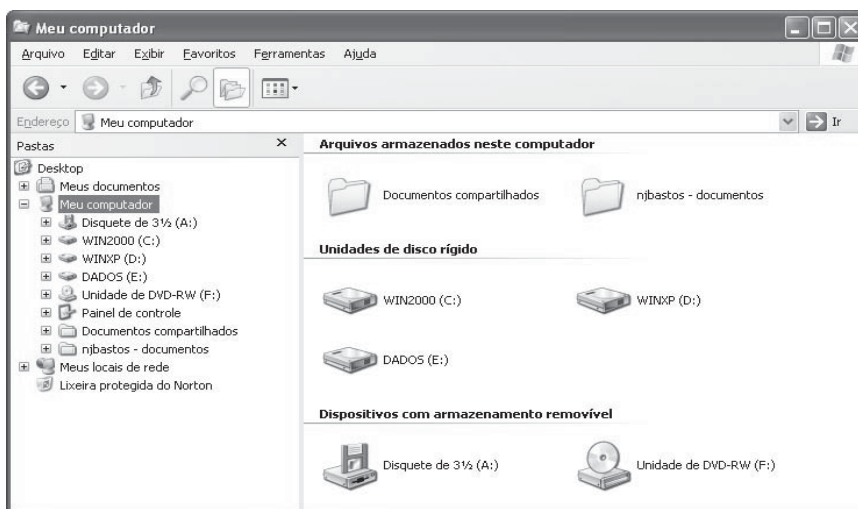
Meu computador

Arquivo Editar Exibir Favoritos Ferramentas Ajuda

Endereço Meu computador

Ir

Pastas ×

Desktop
Meus documentos
Meu computador
Disquete de 3½ (A:)
WIN2000 (C:)
WINXP (D:)
DADOS (E:)
Unidade de DVD-RW (F:)
Painel de controle
Documentos compartilhados
njbastos - documentos
Meus locais de rede
Lixeira protegida do Norton

Arquivos armazenados neste computador

Documentos compartilhados

njbastos - documentos

Unidades de disco rígido

WIN2000 (C:)

WINXP (D:)

DADOS (E:)

Dispositivos com armazenamento removível

Disquete de 3½ (A:)

Unidade de DVD-RW (F:)